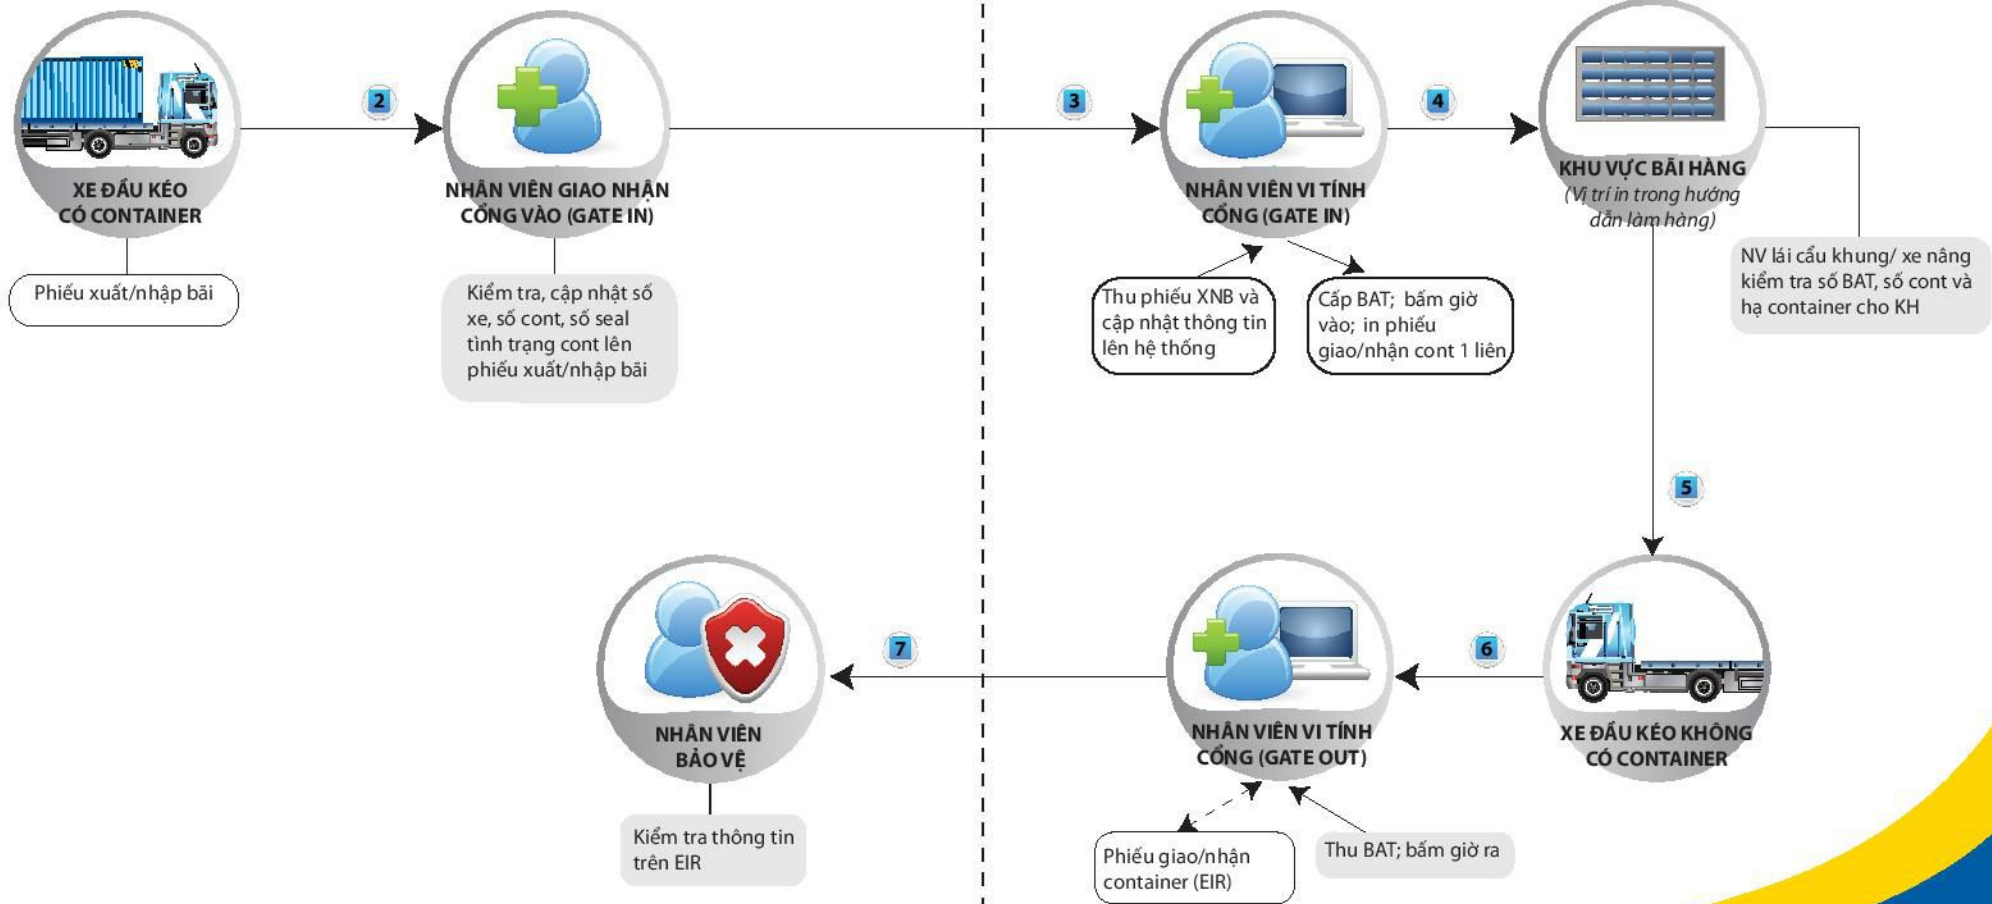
XE ĐẦU KÉO CÓ CONTAINER

Phiếu xuất/nhập bãi

2

NHÂN VIÊN GIAO NHẬN CỔNG VÀO (GATE IN)

Kiểm tra, cập nhật số xe, số cont, số seal tình trạng cont lên phiếu xuất/nhập bãi

3

NHÂN VIÊN VI TÍNH CỔNG (GATE IN)

Thu phiếu XNB và cập nhật thông tin lên hệ thống

Cấp BAT; bấm giờ vào; in phiếu giao/nhận cont 1 liên

4

KHU VỰC BÃI HÀNG (Vị trí in trong hướng dẫn làm hàng)

NV lái cẩu khung/ xe nâng kiểm tra số BAT, số cont và hạ container cho KH

5

XE ĐẦU KÉO KHÔNG CÓ CONTAINER

6

NHÂN VIÊN VI TÍNH CỔNG (GATE OUT)

Phiếu giao/nhận container (EIR)

Thu BAT; bấm giờ ra

7

NHÂN VIÊN BẢO VỆ

Kiểm tra thông tin trên EIR